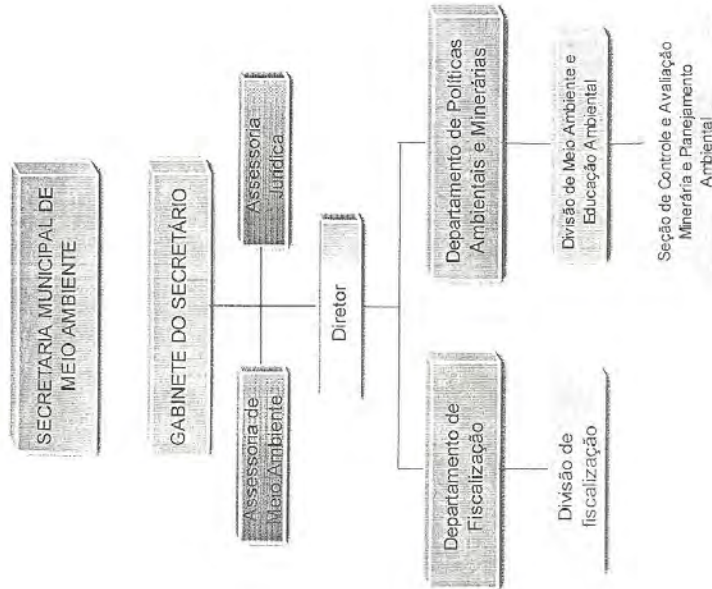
SECRETARIA MUNICIPAL DE MEIO AMBIENTE

GABINETE DO SECRETÁRIO

Assessoria Jurídica

Assessoria de Meio Ambiente

Diretor

Departamento de Políticas Ambientais e Minerárias

Departamento de Fiscalização

Divisão de Meio Ambiente e Educação Ambiental

Divisão de fiscalização

Seção de Controle e Avaliação Minerária e Planejamento Ambiental